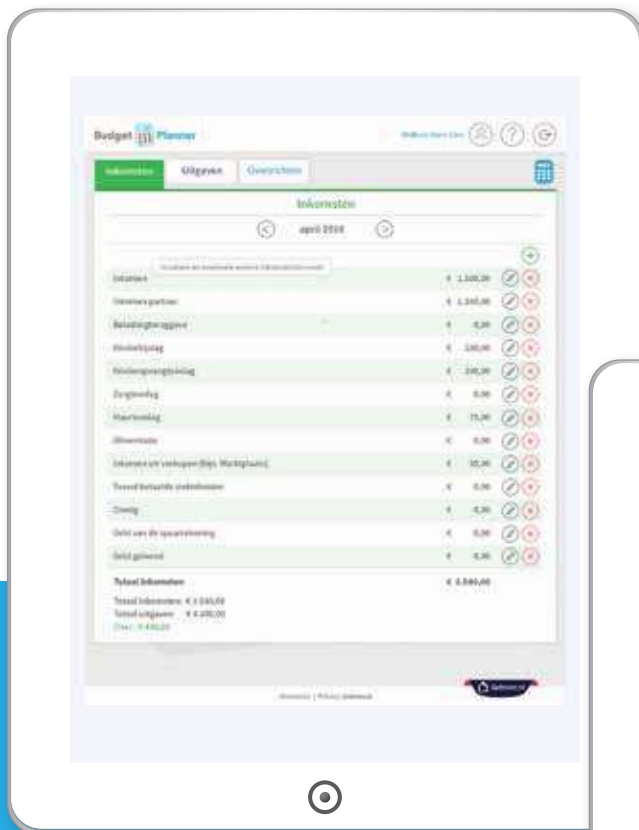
Budget Planner

Inkomsten | Uitgaven | Overzichten

Inkomsten

april 2016

Inkomen € 1.500,00
Inkomen partner € 1.340,00
Belastingteruggave € 0,00
Vakantiegeld € 100,00
Kinderopvangtoeslag € 200,00
Zorgtoeslag € 0,00
Huurtoeslag € 75,00
Alimentatie € 0,00
Inkomen uit verkopen (bijv. Marktplaats) € 50,00
Tweed betaalde onderdelen € 0,00
Overig € 0,00
Geld van de spaarrekening € 0,00
Geld geleend € 0,00

Totaal inkomsten € 3.040,00

Totaal inkomsten: € 3.040,00
Totaal uitgaven: € 4.690,00
Over: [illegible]